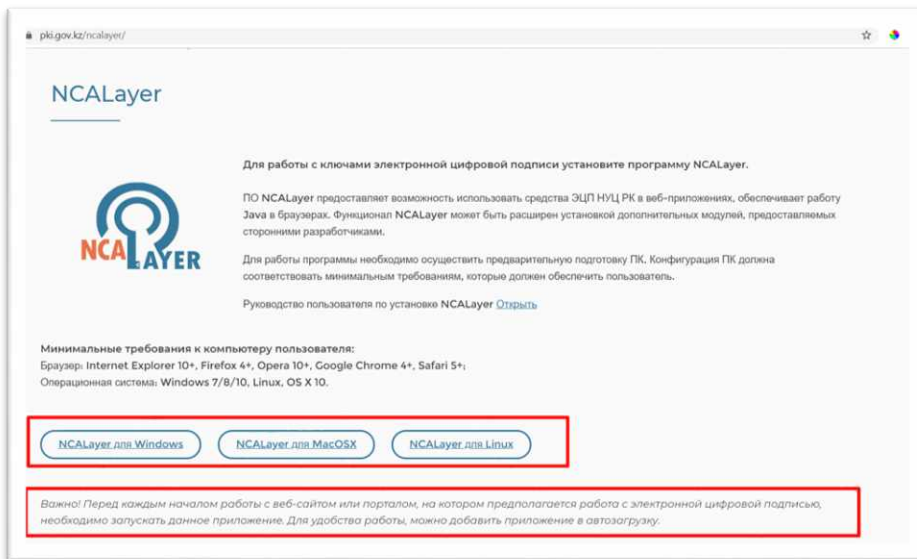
pki.gov.kz/ncalayer/

NCALayer

NCALAYER

Для работы с ключами электронной цифровой подписи установите программу NCALayer.

ПО NCALayer предоставляет возможность использовать средства ЭЦП НУЦ РК в веб-приложениях, обеспечивает работу Java в браузерах. Функционал NCALayer может быть расширен установкой дополнительных модулей, предоставляемых сторонними разработчиками.

Для работы программы необходимо осуществить предварительную подготовку ПК. Конфигурация ПК должна соответствовать минимальным требованиям, которые должен обеспечить пользователь.

Руководство пользователя по установке NCALayer Открыть

Минимальные требования к компьютеру пользователя:
Браузер: Internet Explorer 10+, Firefox 4+, Opera 10+, Google Chrome 4+, Safari 5+;
Операционная система: Windows 7/8/10, Linux, OS X 10.

NCALayer для Windows

NCALayer для MacOSX

NCALayer для Linux

Важно! Перед каждым началом работы с веб-сайтом или порталом, на котором предполагается работа с электронной цифровой подписью, необходимо запускать данное приложение. Для удобства работы, можно добавить приложение в автозагрузку.